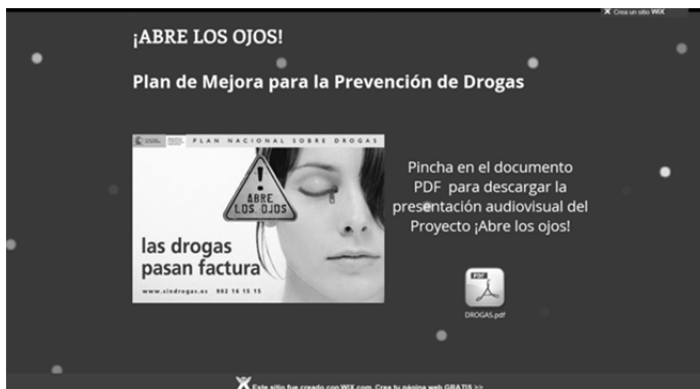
Crea un sitio WIX

¡ABRE LOS OJOS!

Plan de Mejora para la Prevención de Drogas

PLAN NACIONAL SOBRE DROGAS

ABRE LOS OJOS

las drogas pasan factura

www.sindrogas.es 902 16 15 15

Pincha en el documento PDF para descargar la presentación audiovisual del Proyecto ¡Abre los ojos!

PDF

DROGAS.pdf

Este sitio fue creado con WIX.com. Crea tu página web GRATIS >>